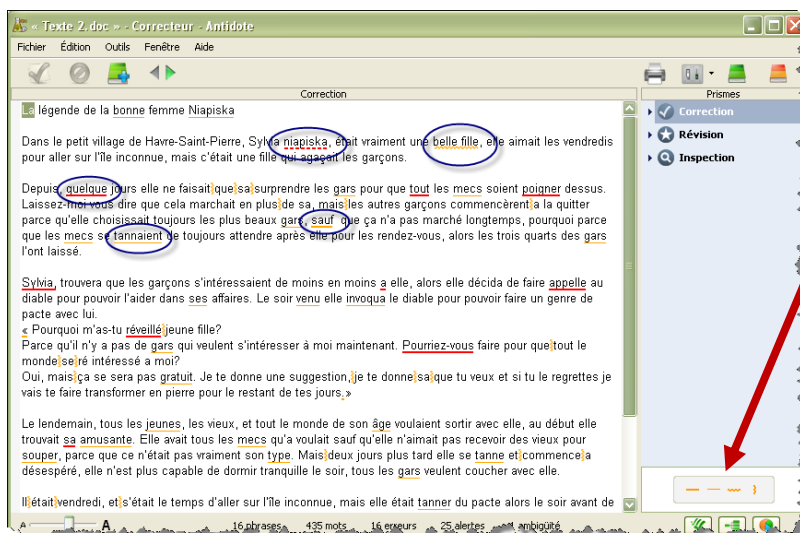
« Texte 2.doc » - Correcteur - Antidote

Fichier Édition Outils Fenêtre Aide

Correction

Prismes

Correction
Révision
Inspection

La légende de la bonne femme Niapiska

Dans le petit village de Havre-Saint-Pierre, Sylvia niapiska, était vraiment une belle fille, elle aimait les vendredis pour aller sur l'île inconnue, mais c'était une fille qui agaçait les garçons.

Depuis quelque jours elle ne faisait que sa surprendre les gars pour que tout les mecs soient poigner dessus. Laissez-moi vous dire que cela marchait en plus de sa, mais les autres garçons commencèrent a la quitter parce qu'elle choisissait toujours les plus beaux gars, sauf que ça n'a pas marché longtemps, pourquoi parce que les mecs se tannaient de toujours attendre après elle pour les rendez-vous, alors les trois quarts des gars l'ont laissé.

Sylvia, trouvera que les garçons s'intéressaient de moins en moins a elle, alors elle décida de faire appelle au diable pour pouvoir l'aider dans ses affaires. Le soir venu elle invoqua le diable pour pouvoir faire un genre de pacte avec lui.
« Pourquoi m'as-tu réveillé jeune fille?
Parce qu'il n'y a pas de gars qui veulent s'intéresser à moi maintenant. Pourriez-vous faire pour que tout le monde se ré intéressé a moi?
Oui, mais ça se sera pas gratuit. Je te donne une suggestion, je te donne sa que tu veux et si tu le regrettes je vais te faire transformer en pierre pour le restant de tes jours.»

Le lendemain, tous les jeunes, les vieux, et tout le monde de son âge voulaient sortir avec elle, au début elle trouvait sa amusante. Elle avait tous les mecs qu'a voulait sauf qu'elle n'aimait pas recevoir des vieux pour souper, parce que ce n'était pas vraiment son type. Mais deux jours plus tard elle se tanne et commence a désespéré, elle n'est plus capable de dormir tranquille le soir, tous les gars veulent coucher avec elle.

Il était vendredi, et s'était le temps d'aller sur l'île inconnue, mais elle était tanner du pacte alors le soir avant de

A A 16 phrases 435 mots 16 erreurs 25 alertes 1 ambiguïté